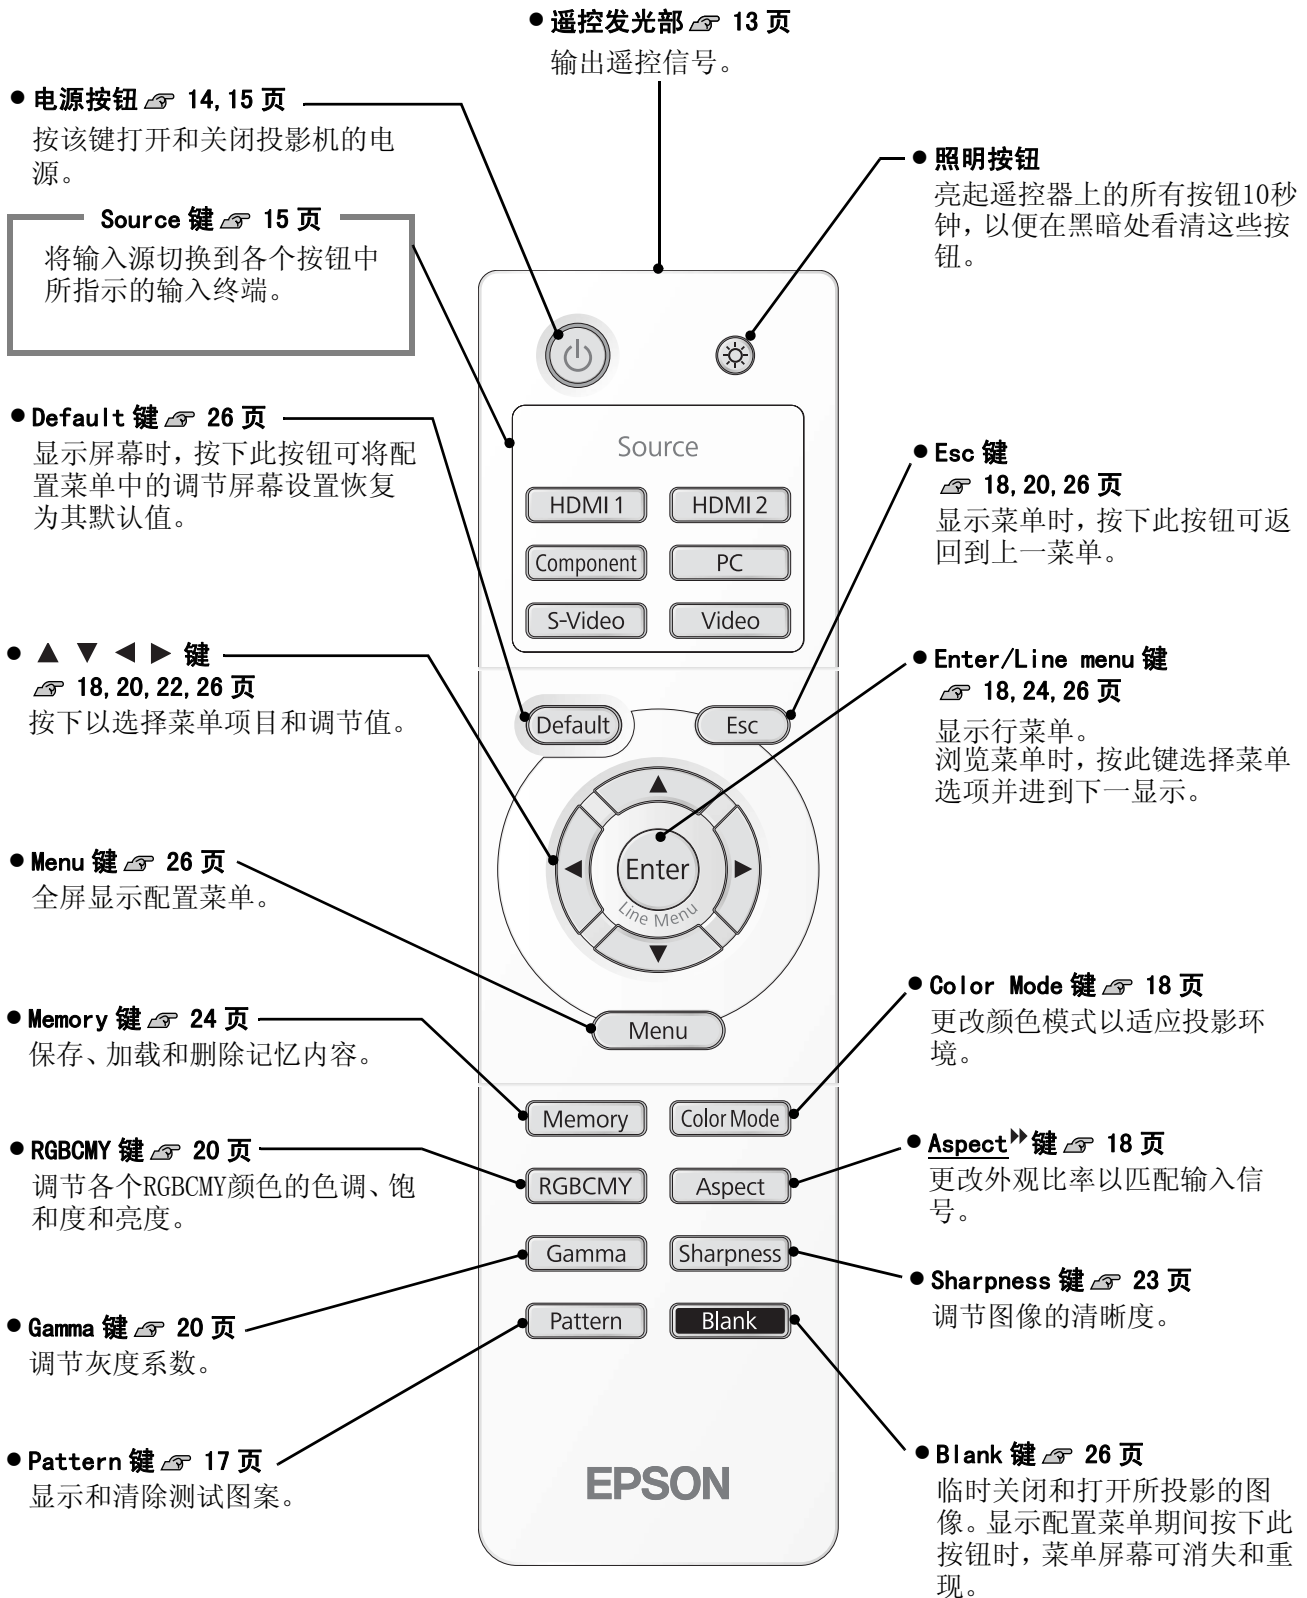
● 遥控发光部 ☞ 13 页
输出遥控信号。

● 电源按钮 ☞ 14, 15 页
按该键打开和关闭投影机的电源。

● 照明按钮
亮起遥控器上的所有按钮10秒钟，以便在黑暗处看清这些按钮。

Source 键 ☞ 15 页
将输入源切换到各个按钮中所指示的输入终端。

● Default 键 ☞ 26 页
显示屏幕时，按下此按钮可将配置菜单中的调节屏幕设置恢复为其默认值。

● Esc 键
☞ 18, 20, 26 页
显示菜单时，按下此按钮可返回到上一菜单。

● ▲ ▼ ◀ ▶ 键
☞ 18, 20, 22, 26 页
按下以选择菜单项目和调节值。

● Enter/Line menu 键
☞ 18, 24, 26 页
显示行菜单。
浏览菜单时，按此键选择菜单选项并进到下一显示。

● Menu 键 ☞ 26 页
全屏显示配置菜单。

● Color Mode 键 ☞ 18 页
更改颜色模式以适应投影环境。

● Memory 键 ☞ 24 页
保存、加载和删除记忆内容。

● Aspect 键 ☞ 18 页
更改外观比率以匹配输入信号。

● RGBCMY 键 ☞ 20 页
调节各个RGBCMY颜色的色调、饱和度和亮度。

● Sharpness 键 ☞ 23 页
调节图像的清晰度。

● Gamma 键 ☞ 20 页
调节灰度系数。

● Pattern 键 ☞ 17 页
显示和清除测试图案。

● Blank 键 ☞ 26 页
临时关闭和打开所投影的图像。显示配置菜单期间按下此按钮时，菜单屏幕可消失和重现。

Source
HDMI 1
HDMI 2
Component
PC
S-Video
Video
Default
Esc
Enter
Line Menu
Menu
Memory
Color Mode
RGBCMY
Aspect
Gamma
Sharpness
Pattern
Blank
EPSON